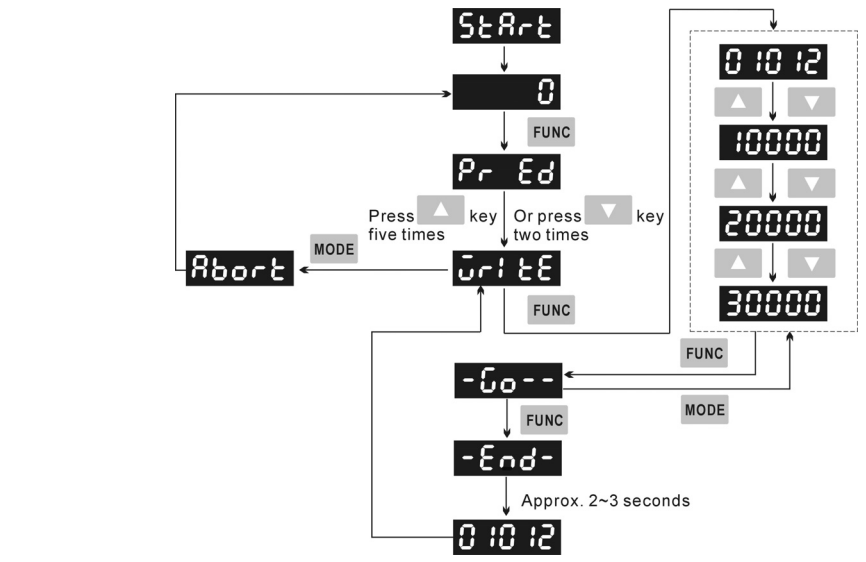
StArt

0

FUNC

Pr Ed

Press ▲ key five times

Or press ▼ key two times

MODE

Abort

WritE

FUNC

01012

▲ ▼

10000

▲ ▼

20000

▲ ▼

30000

FUNC

-Go--

MODE

FUNC

-End-

Approx. 2~3 seconds

01012